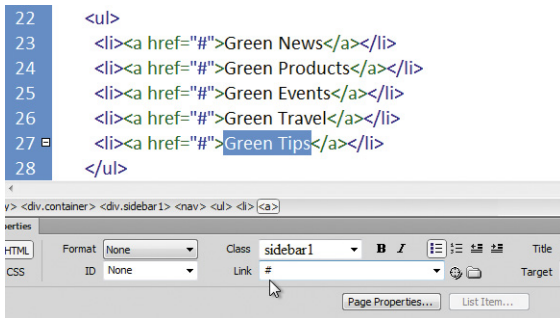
22 <ul>
23 <li><a href="#">Green News</a></li>
24 <li><a href="#">Green Products</a></li>
25 <li><a href="#">Green Events</a></li>
26 <li><a href="#">Green Travel</a></li>
27 <li><a href="#">Green Tips</a></li>
28 </ul>

y> <div.container> <div.sidebar1> <nav> <ul> <li> <a>

perties

HTML Format None Class sidebar1 B I Title
CSS ID None Link # Target

Page Properties... List Item...